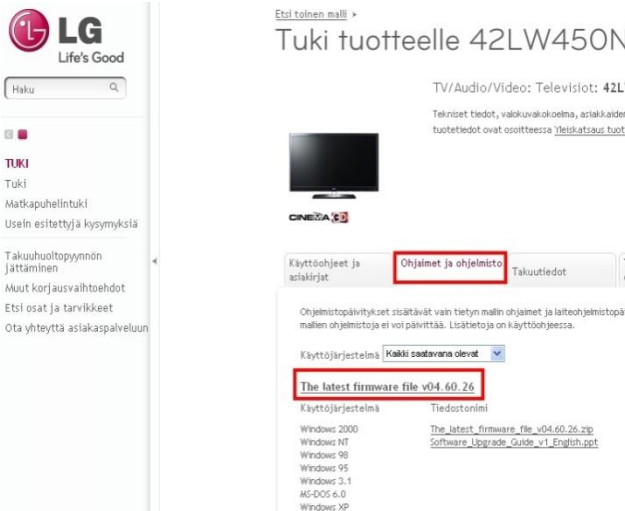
LG
Life's Good

Haku

TUKI
Tuki
Matkapuhelintuki
Usein esitettyjä kysymyksiä

Takuuhuoltopyynnön jättäminen
Muut korjausvaihtoehdot
Etsi osat ja tarvikkeet
Ota yhteyttä asiakaspalveluun

Etsi toinen malli >

Tuki tuotteelle 42LW450N

TV/Audio/Video: Televisiot: 42L

Tekniset tiedot, valokuvakokoelma, asiakkaide
tuotetiedot ovat osoitteessa Yleiskatsaus tuot

CINEMA 3D

Käyttöohjeet ja asiakirjat
Ohjaimet ja ohjelmisto
Takuutiedot

Ohjelmistopäivitykset sisältävät vain tietyn mallin ohjaimet ja laiteohjelmistop
mallien ohjelmistoja ei voi päivittää. Lisätietoja on käyttöohjeessa.

Käyttöjärjestelmä Kaikki saatavana olevat

The latest firmware file v04.60.26

| Käyttöjärjestelmä | Tiedostonimi |
|---|---|
| Windows 2000 | The_latest_firmware_file_v04.60.26.zip |
| Windows NT | Software_Upgrade_Guide_v1_English.ppt |
| Windows 98 | |
| Windows 95 | |
| Windows 3.1 | |
| MS-DOS 6.0 | |
| Windows XP | |